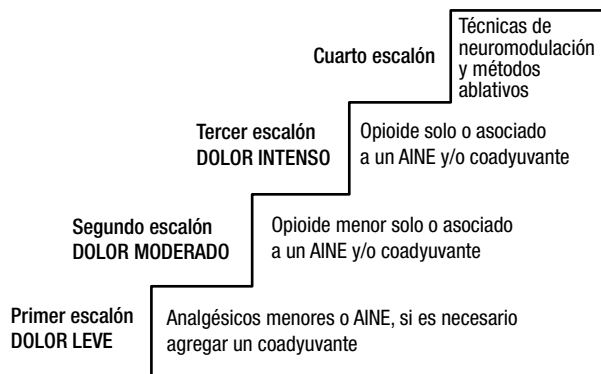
Cuarto escalón

Técnicas de neuromodulación y métodos ablativos

Tercer escalón
DOLOR INTENSO

Opioide solo o asociado a un AINE y/o coadyuvante

Segundo escalón
DOLOR MODERADO

Opioide menor solo o asociado a un AINE y/o coadyuvante

Primer escalón
DOLOR LEVE

Analgésicos menores o AINE, si es necesario agregar un coadyuvante